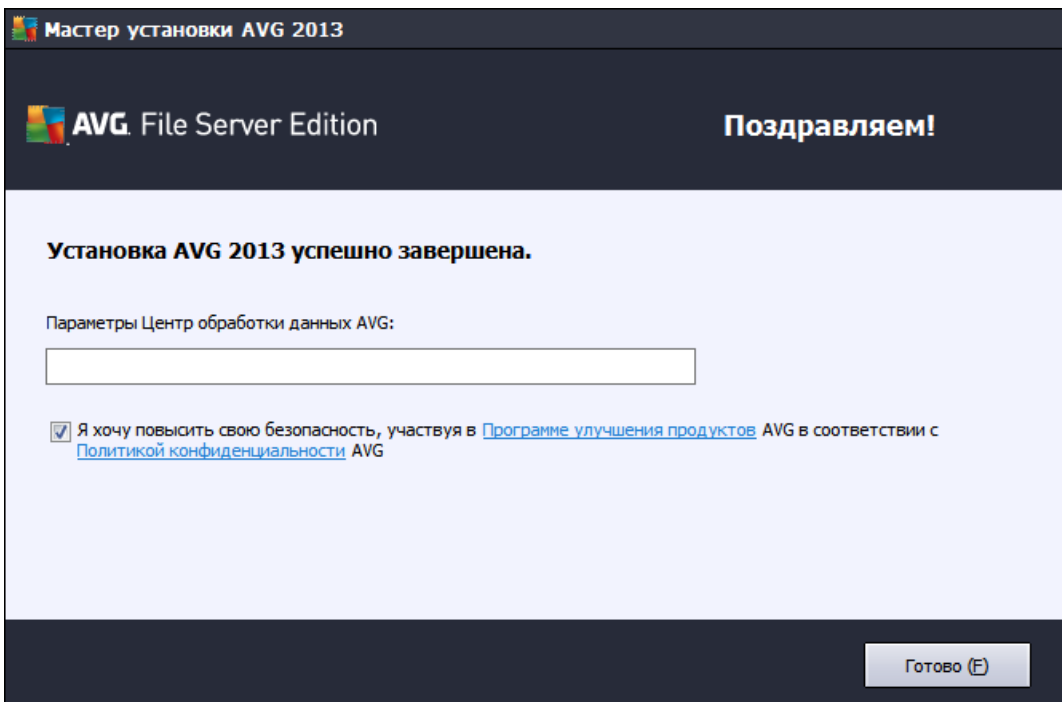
Мастер установки AVG 2013

AVG. File Server Edition

Поздравляем!

Установка AVG 2013 успешно завершена.

Параметры Центр обработки данных AVG:

Я хочу повысить свою безопасность, участвуя в Программе улучшения продуктов AVG в соответствии с Политикой конфиденциальности AVG

Готово (F)